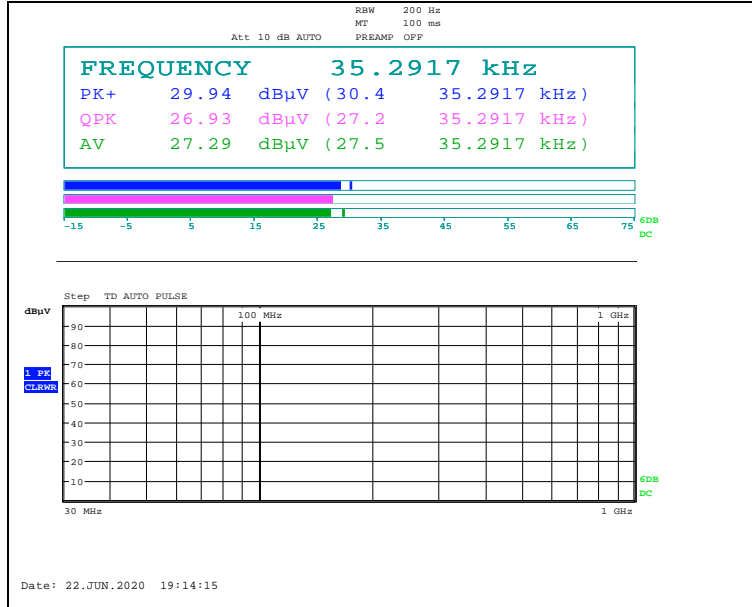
RBW 200 Hz
MT 100 ms
Att 10 dB AUTO PREAMP OFF

FREQUENCY 35.2917 kHz
PK+ 29.94 dBµV (30.4 35.2917 kHz)
QPK 26.93 dBµV (27.2 35.2917 kHz)
AV 27.29 dBµV (27.5 35.2917 kHz)

-15 -5 5 15 25 35 45 55 65 75 6DB DC

Step TD AUTO PULSE
dBµV
100 MHz 1 GHz
90
80
70
1 PK CLRWR
60
50
40
30
20
10
6DB DC
30 MHz 1 GHz

Date: 22.JUN.2020 19:14:15